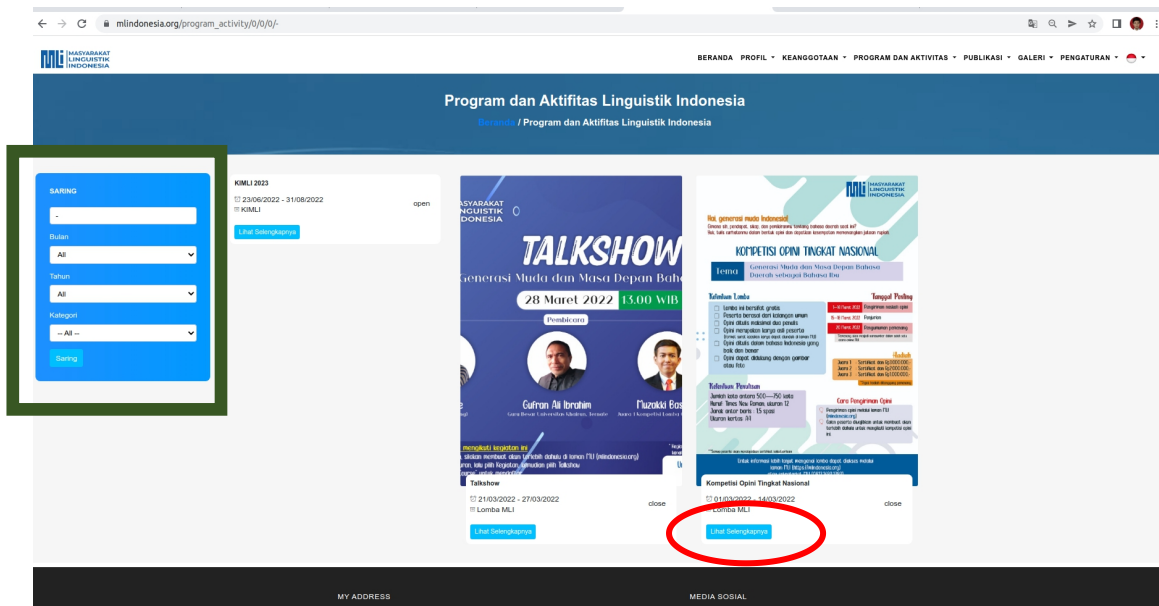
mlindonesia.org/program_activity/0/0/0/-

MASYARAKAT LINGUISTIK INDONESIA

BERANDA PROFIL KEANGGOTAAN PROGRAM DAN AKTIVITAS PUBLIKASI GALERI PENGATURAN

Program dan Aktifitas Linguistik Indonesia

Beranda / Program dan Aktifitas Linguistik Indonesia

SARING

-

Bulan

All

Tahun

All

Kategori

-- All --

Saring

KIMLI 2023

23/06/2022 - 31/08/2022

KIMLI

open

Lihat Selengkapnya

ASYARAKAT LINGUISTIK INDONESIA

TALKSHOW

Generasi Muda dan Masa Depan Baha

28 Maret 2022 13.00 WIB

Pembicara

Gufron Ali Ibrahim

Muzakki Bas

Talkshow

21/03/2022 - 27/03/2022

Lomba MLI

close

Lihat Selengkapnya

MASYARAKAT LINGUISTIK INDONESIA

Hai, generasi muda Indonesia!

KOMPETISI OPINI TINGKAT NASIONAL

Tema Generasi Muda dan Masa Depan Bahasa Daerah sebagai Bahasa Ibu

Ketentuan Lomba

Tanggal Penting

Ketentuan Penulisan

Hadiah

Cara Pengiriman Opini

Kompetisi Opini Tingkat Nasional

01/03/2022 - 14/03/2022

Lomba MLI

close

Lihat Selengkapnya

MY ADDRESS

MEDIA SOSIAL